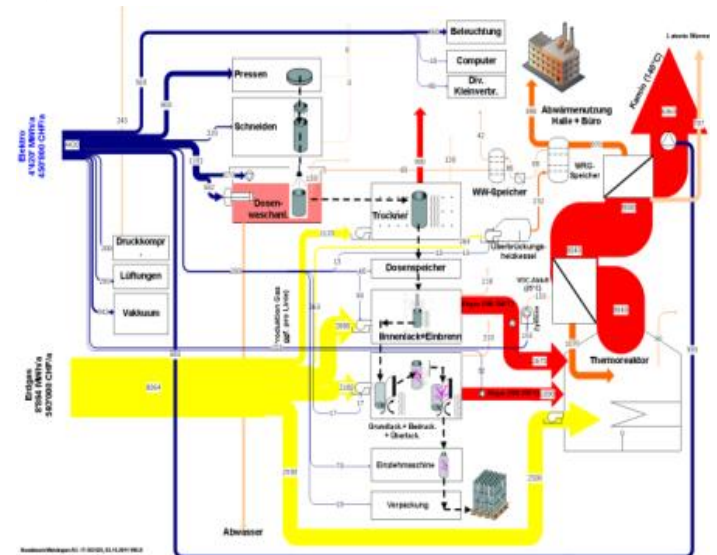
Beleuchtung
Computer
Div. Kleinverbr.
Pressen
Schneiden
Elektro
4'620' MWh/a
450'000 CHF/a
Dosen-waschanl.
Trockner
WW-Speicher
Abwärmenutzung Halle + Büro
WRG-Speicher
Kamin (140°C)
Latente Wärme
Druckkompr.
Lüftungen
Vakkuum
Überbrückungs-heizkessel
Dosenspeicher
Produktions Gas
Innenlack+Einbrenn
Thermoreaktor
Erdgas
8'864 MWh/a
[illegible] CHF/a
Grundlack + Bedruck. + Überlack
Einzelmaschine
Verpackung
Abwasser